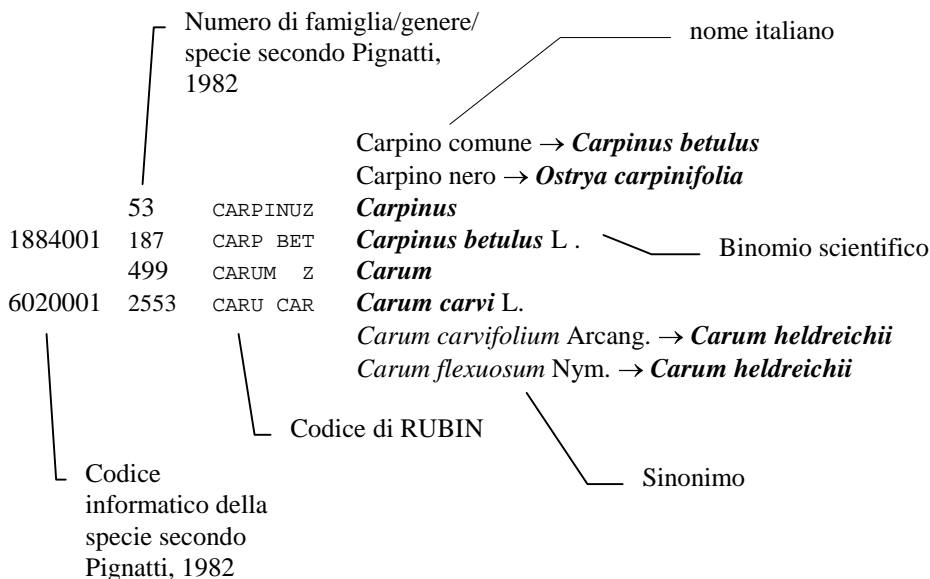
Numero di famiglia/genere/specie secondo Pignatti, 1982

nome italiano

Carpino comune → ***Carpinus betulus***
Carpino nero → ***Ostrya carpinifolia***

| | | | |
|---|---|---|---|
| | 53 | CARPINUZ | ***Carpinus*** |
| 1884001 | 187 | CARP BET | ***Carpinus betulus*** L . |
| | 499 | CARUM Z | ***Carum*** |
| 6020001 | 2553 | CARU CAR | ***Carum carvi*** L. |

Binomio scientifico

*Carum carvifolium* Arcang. → ***Carum heldreichii***
*Carum flexuosum* Nym. → ***Carum heldreichii***

Codice di RUBIN

Sinonimo

Codice informatico della specie secondo Pignatti, 1982